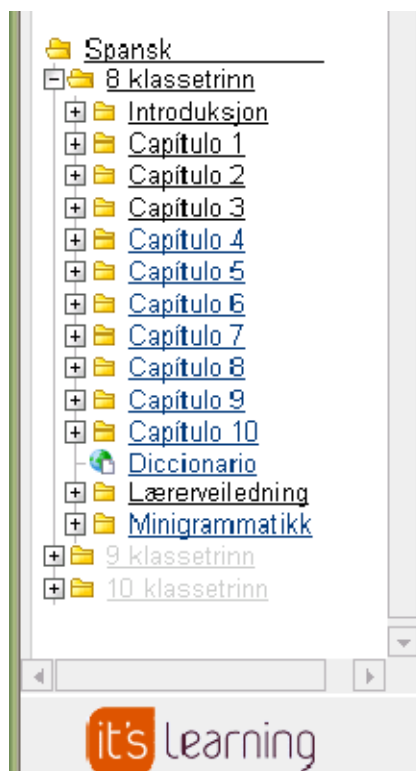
Spansk
8 klassetrinn
Introduksjon
Capítulo 1
Capítulo 2
Capítulo 3
Capítulo 4
Capítulo 5
Capítulo 6
Capítulo 7
Capítulo 8
Capítulo 9
Capítulo 10
Diccionario
Lærerveiledning
Minigrammatikk
9 klassetrinn
10 klassetrinn

it's learning